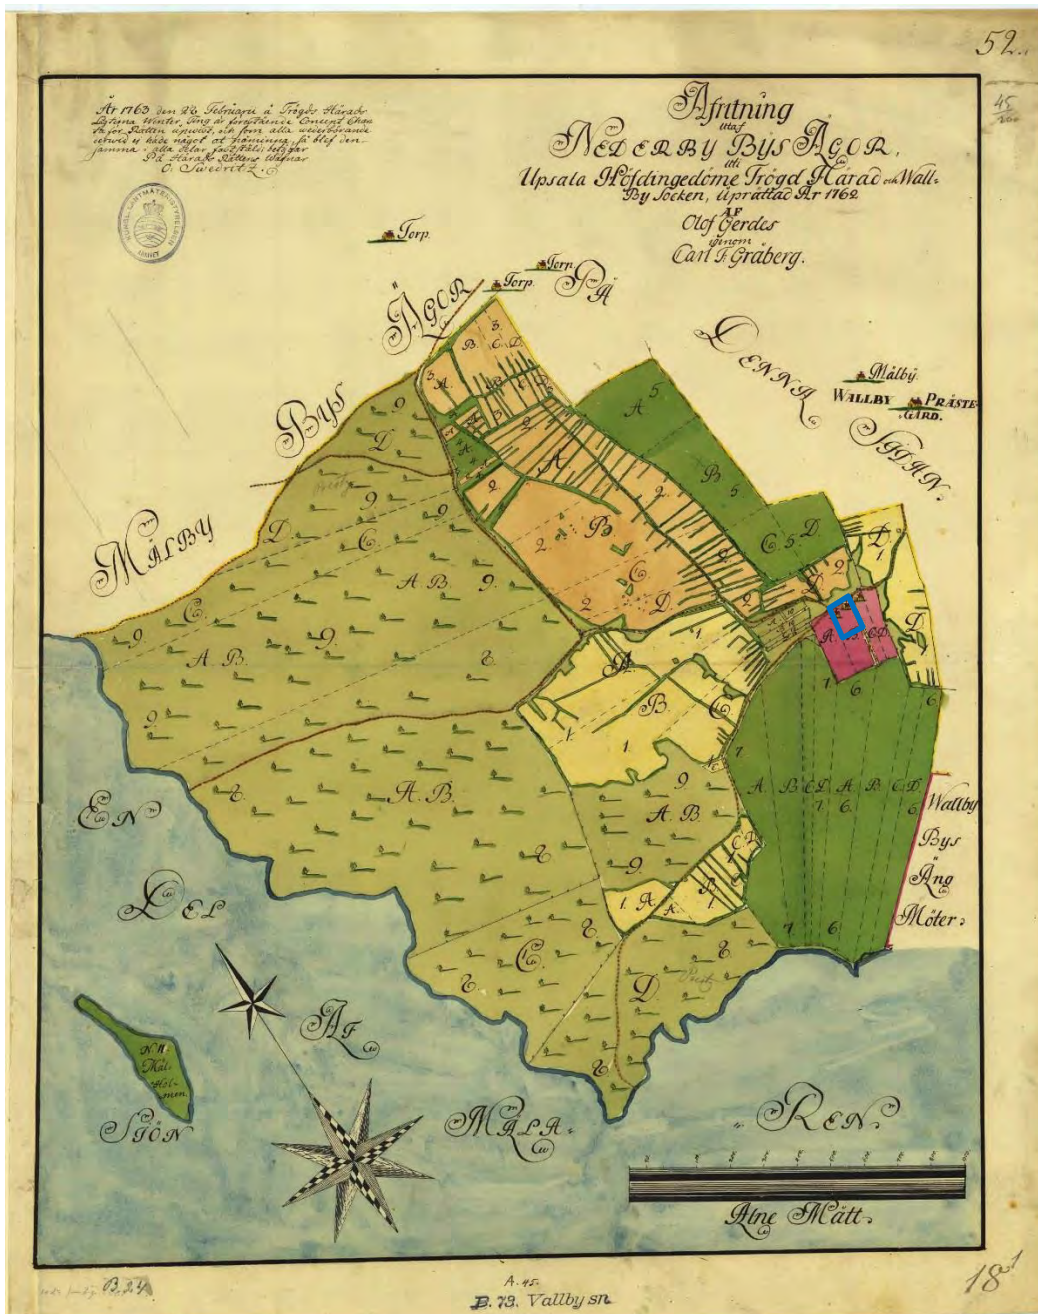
52.

45
200

År 1763 den 2a Februarii å Trögds Härads Lösting Winter Ting är förestående Concept Charta för Rätten upwist, och som alla wederbörande ehwad ej hade något at påminna, så blef den samma - alla Parter fastställd, betygar På Härads Rättens Wägnar
C. Swedritz

Afritning
utaf
NEDERBY BYS ÄGOR,
uti
Upsala Höfdingedöme Trögd Härad och Wall-By Socken, upråttad År 1762
AF
Olof Gerdes
igenom
Carl F. Gråberg.

Torp.
Torp.
Torp.

PÅ ÄGOR BYS MÄLBY

DENNA SIDAN

Mälby
WALLBY PRÄSTE GÅRD.

EN DEL AF MÄLA REN

SJÖN

N.H. Mäl-Hol-men

Wallby Bys Äng Möter.

Alne Mätt.

A. 45.
B. 73. Vallby sn.

B. 2. 4

18 1